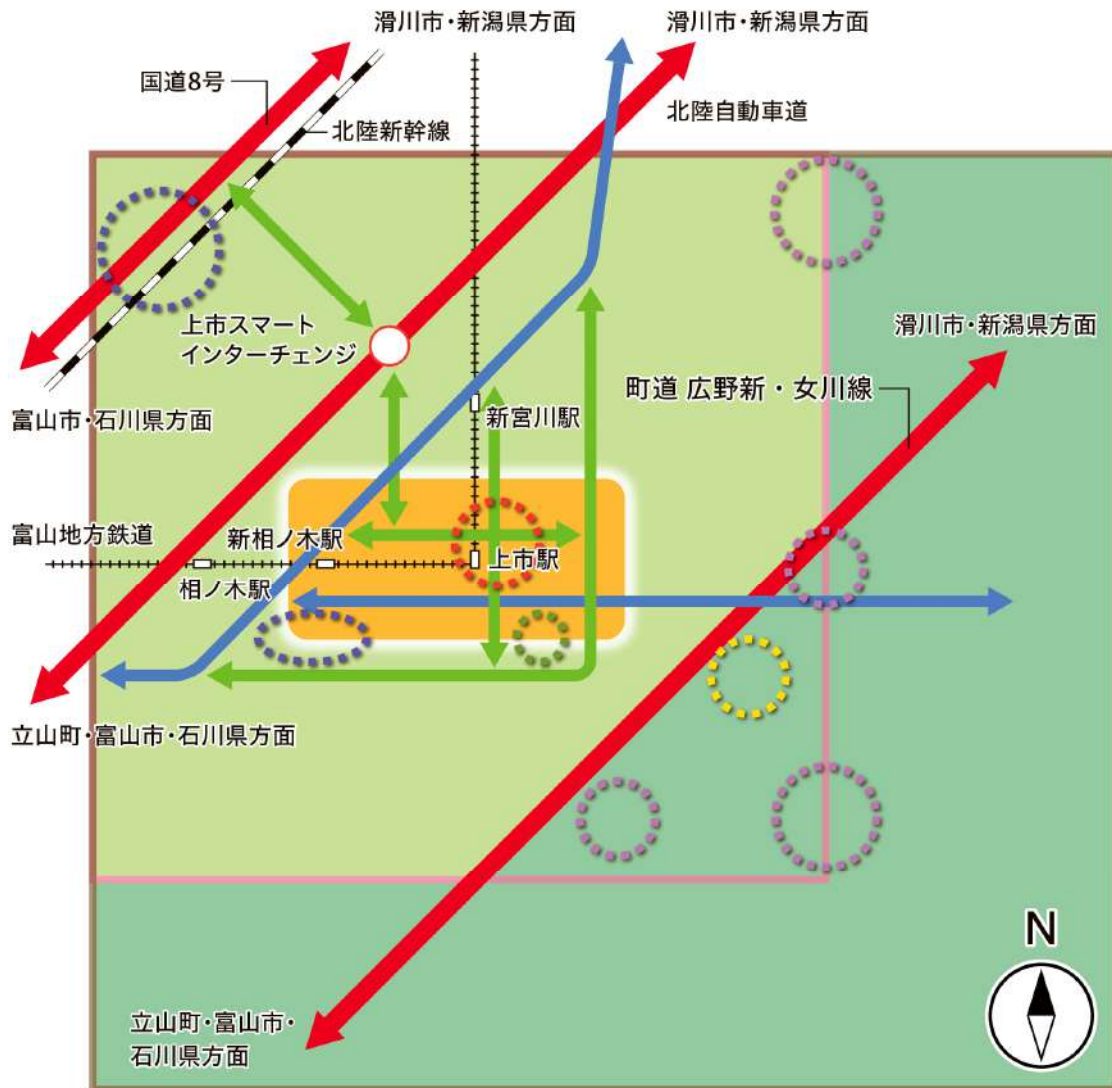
滑川市・新潟県方面

滑川市・新潟県方面

国道8号

北陸新幹線

北陸自動車道

上市スマート
インターチェンジ

富山市・石川県方面

新宮川駅

滑川市・新潟県方面

町道 広野新・女川線

富山地方鉄道

新相ノ木駅

上市駅

相ノ木駅

立山町・富山市・石川県方面

N

立山町・富山市・
石川県方面